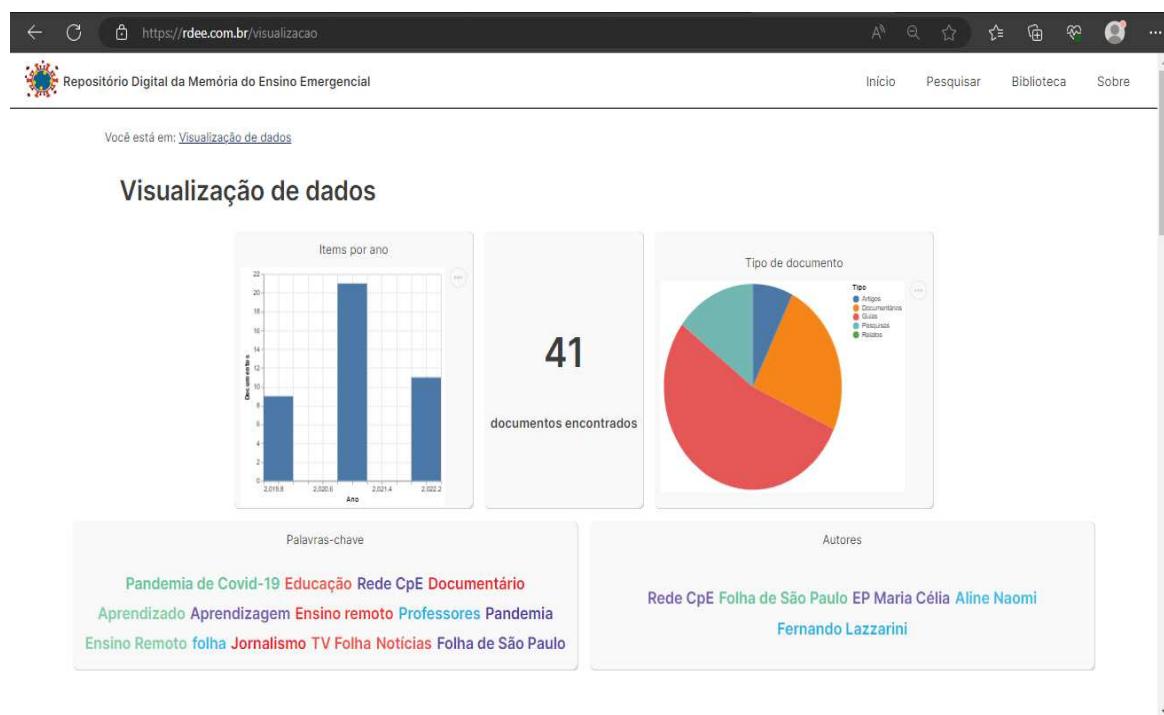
https://rdee.com.br/visualizacao

Repositório Digital da Memória do Ensino Emergencial

Início Pesquisar Biblioteca Sobre

Você está em: Visualização de dados

Visualização de dados

Items por ano

22
20
18
16
14
12
10
8
6
4
2
0

Documentos

2,019.8 2,020.6 2,021.4 2,022.2
Ano

41

documentos encontrados

Tipo de documento

Tipo
Artigos
Documentários
Guias
Pesquisas
Relatos

Palavras-chave

Pandemia de Covid-19 Educação Rede CpE Documentário Aprendizado Aprendizagem Ensino remoto Professores Pandemia Ensino Remoto folha Jornalismo TV Folha Notícias Folha de São Paulo

Autores

Rede CpE Folha de São Paulo EP Maria Célia Aline Naomi Fernando Lazzarini